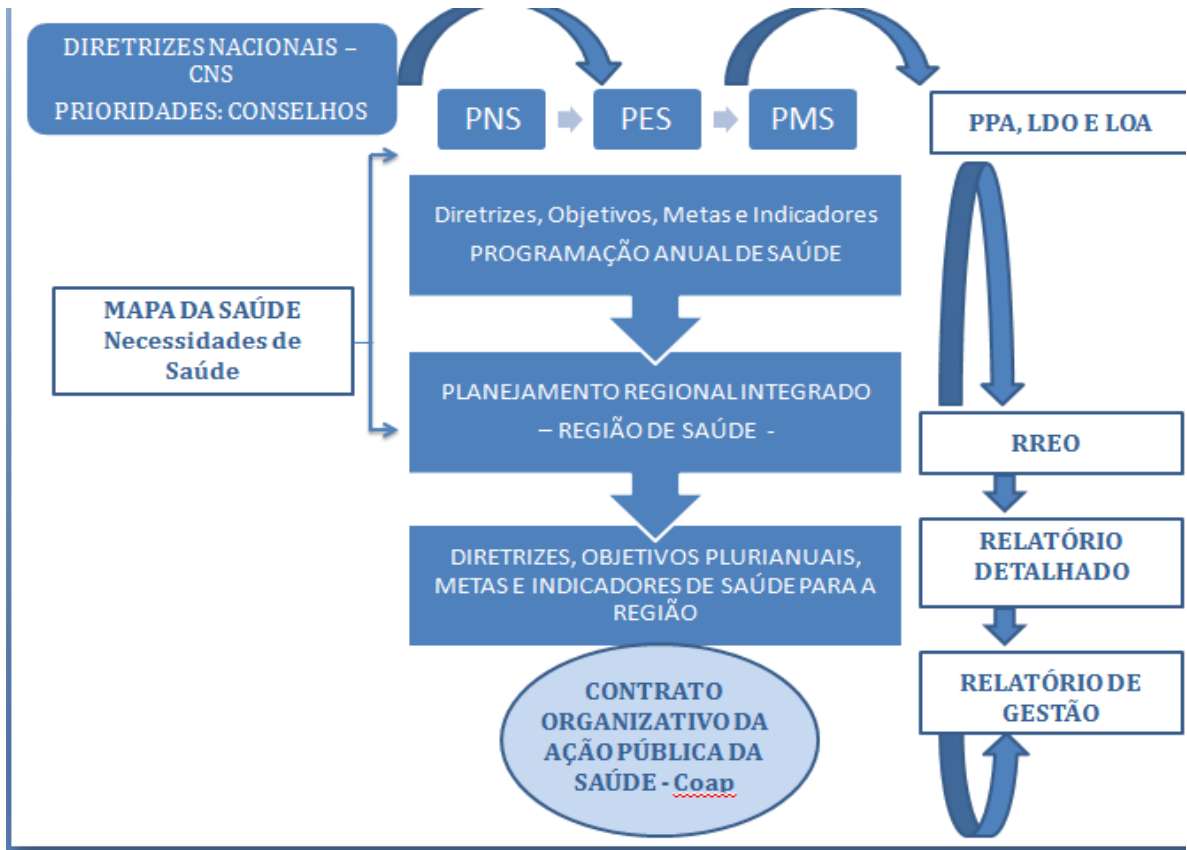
DIRETRIZES NACIONAIS – CNS
PRIORIDADES: CONSELHOS

PNS

PES

PMS

PPA, LDO E LOA

Diretrizes, Objetivos, Metas e Indicadores
PROGRAMAÇÃO ANUAL DE SAÚDE

MAPA DA SAÚDE
Necessidades de Saúde

PLANEJAMENTO REGIONAL INTEGRADO
– REGIÃO DE SAÚDE -

RREO

DIRETRIZES, OBJETIVOS PLURIANUAIS, METAS E INDICADORES DE SAÚDE PARA A REGIÃO

RELATÓRIO DETALHADO

CONTRATO ORGANIZATIVO DA AÇÃO PÚBLICA DA SAÚDE - Coap

RELATÓRIO DE GESTÃO